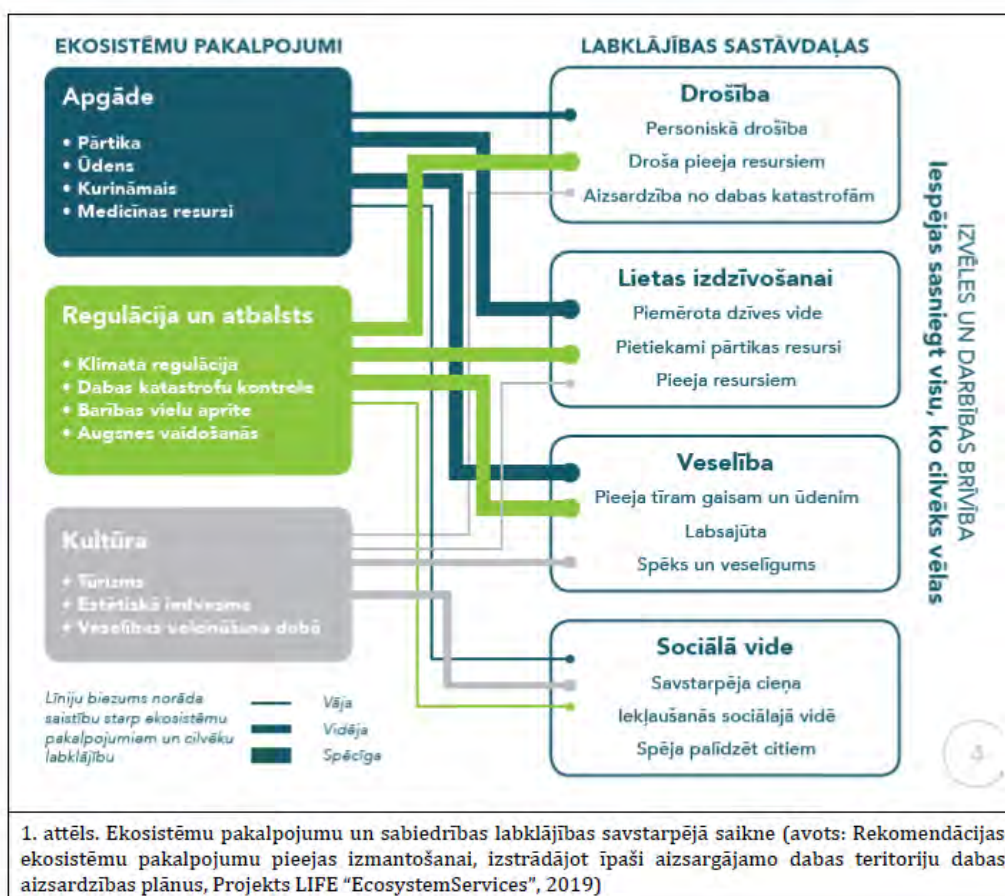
EKOSISTĒMU PAKALPOJUMI

Apgāde
• Pārtika
• Ūdens
• Kurināmais
• Medicīnas resursi

Regulācija un atbalsts
• Klimata regulācija
• Dabas katastrofu kontrole
• Barības vielu aprite
• Augsnes veidošanās

Kultūra
• Tūrisms
• Estētiskā iedvesma
• Veselības veicināšana dabā

Līniju biezums norāda saistību starp ekosistēmu pakalpojumiem un cilvēku labklājību

Vāja
Vidēja
Spēcīga

LABKLĀJĪBAS SASTĀVDAĻAS

Drošība
Personiskā drošība
Droša pieeja resursiem
Aizsardzība no dabas katastrofām

Lietas izdzīvošanai
Piemērota dzīves vide
Pietiekami pārtikas resursi
Pieeja resursiem

Veselība
Pieeja tīram gaisam un ūdenim
Labsajūta
Spēks un veselīgums

Sociālā vide
Savstarpēja cieņa
Iekļaušanās sociālajā vidē
Spēja palīdzēt citiem

IZVĒLES UN DARBĪBAS BRĪVĪBA
Iespējas sasniegt visu, ko cilvēks vēlas

4

1. attēls. Ekosistēmu pakalpojumu un sabiedrības labklājības savstarpējā saikne (avots: Rekomendācijas ekosistēmu pakalpojumu pieejas izmantošanai, izstrādājot īpaši aizsargājamo dabas teritoriju dabas aizsardzības plānus, Projekts LIFE "EcosystemServices", 2019)